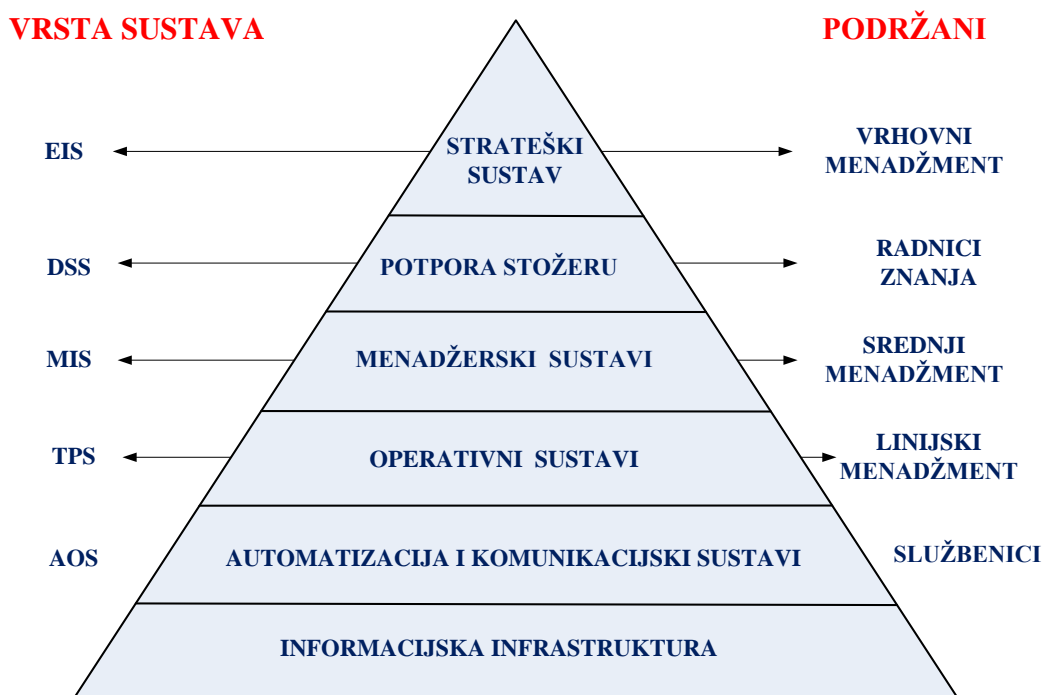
VRSTA SUSTAVA

PODRŽANI

EIS

STRATEŠKI SUSTAV

VRHOVNI MENADŽMENT

DSS

POTPORA STOŽERU

RADNICI ZNANJA

MIS

MENADŽERSKI SUSTAVI

SREDNJI MENADŽMENT

TPS

OPERATIVNI SUSTAVI

LINIJSKI MENADŽMENT

AOS

AUTOMATIZACIJA I KOMUNIKACIJSKI SUSTAVI

SLUŽBENICI

INFORMACIJSKA INFRASTRUKTURA